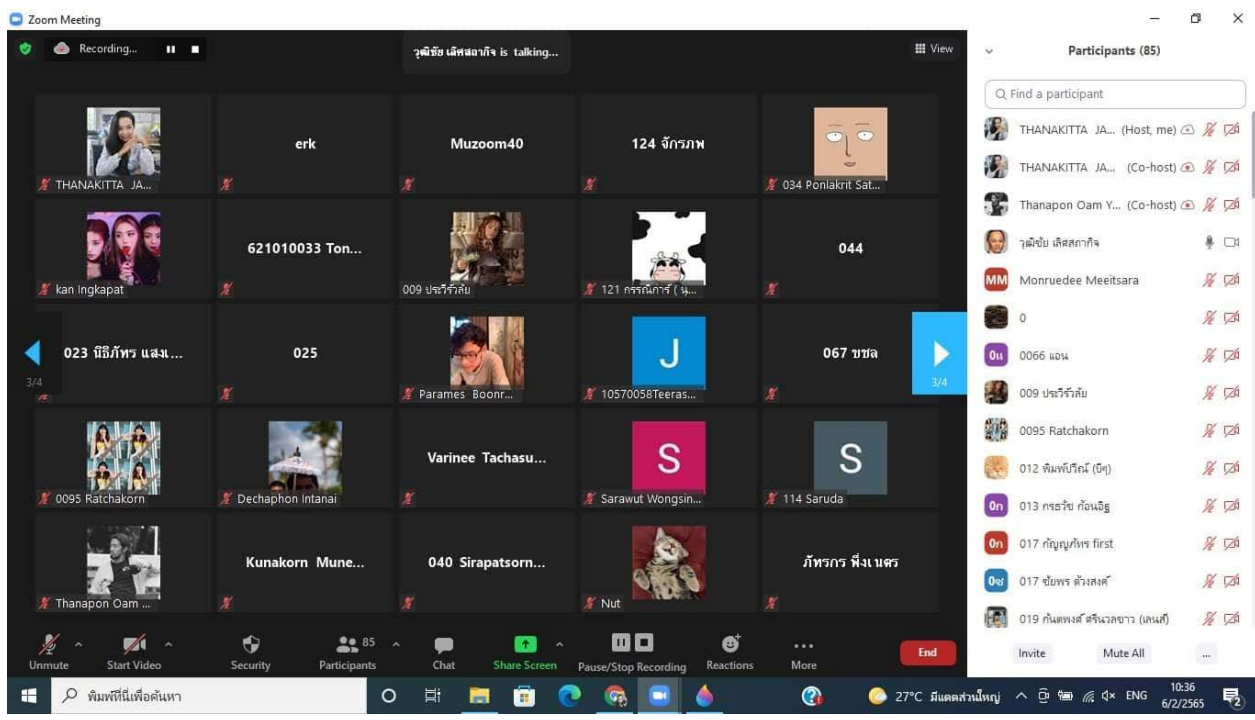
Zoom Meeting

Recording...

วุฒิชัย เลิศสถากิจ is talking...

View

THANAKITTA JA...

erk

Muzoom40

124 จักรภพ

034 Ponlakrit Sat...

kan Ingkapat

621010033 Ton...

009 ประวีร์ลัย

121 กรรณิการ์ ( น...

044

023 นิธิภัทร แสงแ...

025

Parames Boonr...

J

10570058Teeras...

067 ขขล

3/4

3/4

0095 Ratchakorn

Dechaphon Intanai

Varinee Tachasu...

S

Sarawut Wongsin...

S

114 Saruda

Thanapon Oam ...

Kunakorn Mune...

040 Sirapatsorn...

Nut

ภัทรกร พึ่งเนตร

Unmute

Start Video

Security

85

Participants

Chat

Share Screen

Pause/Stop Recording

Reactions

More

End

Participants (85)

Find a participant

THANAKITTA JA... (Host, me)

THANAKITTA JA... (Co-host)

Thanapon Oam Y... (Co-host)

วุฒิชัย เลิศสถากิจ

MM

Monruedee Meeitsara

0

0น

0066 แอน

009 ประวีร์ลัย

0095 Ratchakorn

012 พิมพ์ปวีณ์ (บีๆ)

0n

013 กรธวัช ก้อนอิฐ

0n

017 กัญญภัทร first

0ข

017 ขัยพร ด้วงสงค์

019 กันตพงศ์ ศรีนวลขาว (เลนก์)

Invite

Mute All

...

พิมพ์ที่นี่เพื่อค้นหา

27°C มีแดดส่วนใหญ่

ENG

10:36

6/2/2565

2